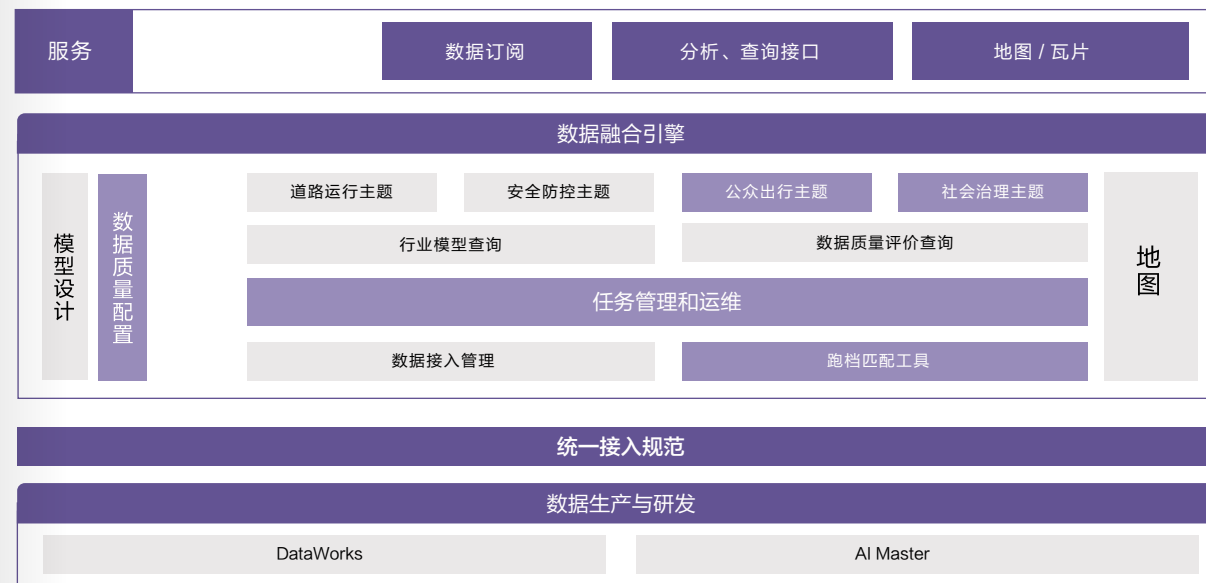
服务

数据订阅

分析、查询接口

地图 / 瓦片

数据融合引擎

模型设计

数据质量配置

道路运行主题

安全防控主题

公众出行主题

社会治理主题

行业模型查询

数据质量评价查询

任务管理和运维

数据接入管理

跑档匹配工具

地图

统一接入规范

数据生产与研发

DataWorks

AI Master